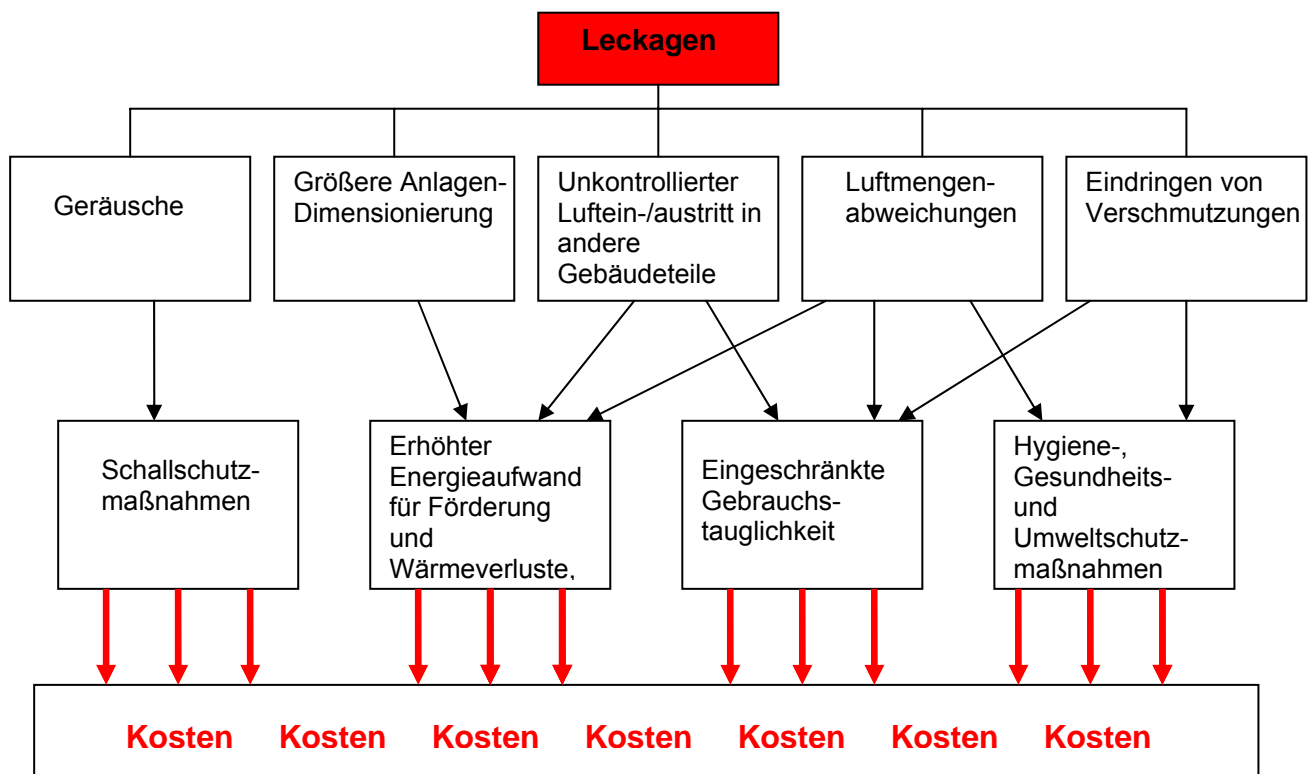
Leckagen

Geräusche

Größere Anlagen-Dimensionierung

Unkontrollierter Luftein-/austritt in andere Gebäudeteile

Luftmengen-abweichungen

Eindringen von Verschmutzungen

Schallschutz-maßnahmen

Erhöhter Energieaufwand für Förderung und Wärmeverluste,

Eingeschränkte Gebrauchs-tauglichkeit

Hygiene-, Gesundheits- und Umweltschutz-maßnahmen

Kosten Kosten Kosten Kosten Kosten Kosten Kosten